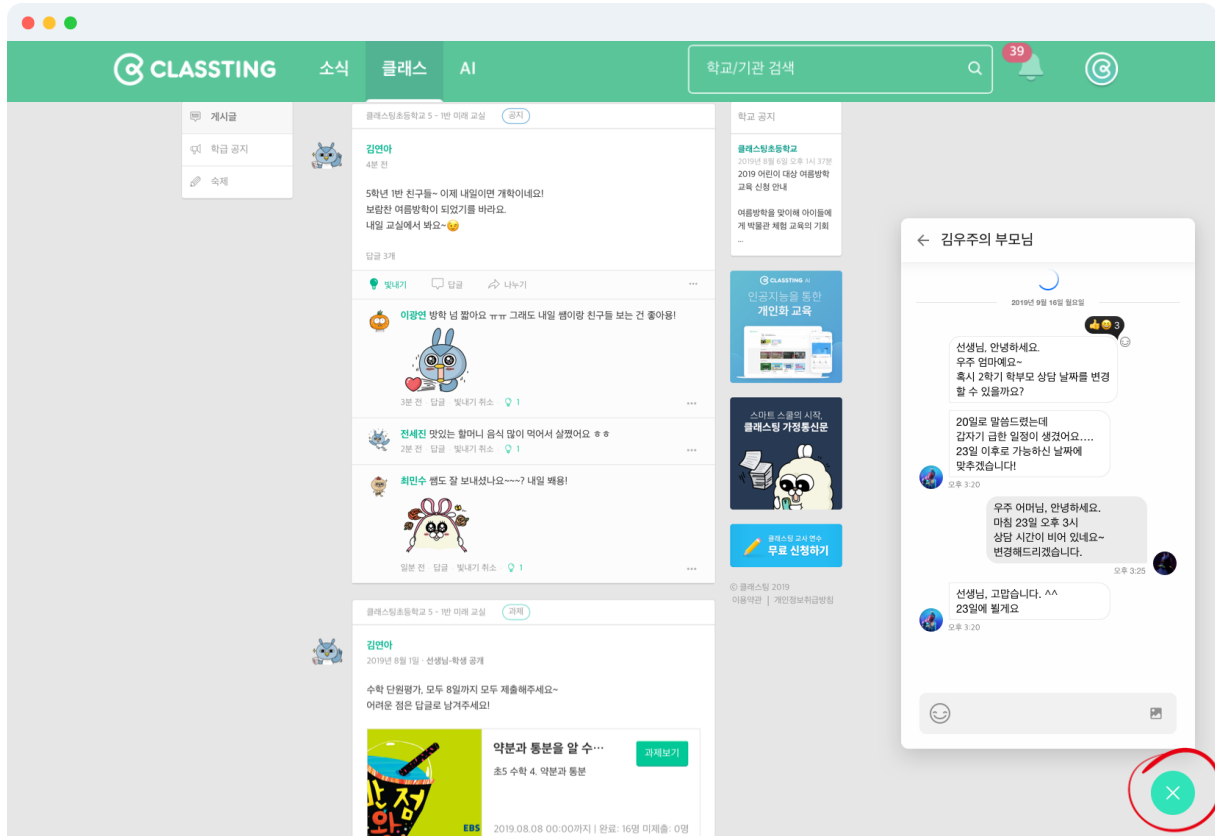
CLASSTING 소식 클래스 AI 학교/기관 검색 39

게시글
학급 공지
숙제

클래스팅초등학교 5 - 1반 미래 교실 공지

김연아
4분 전

5학년 1반 친구들~ 이제 내일이면 개학이네요!
보람찬 여름방학이 되었기를 바라요.
내일 교실에서 봐요~😉

답글 3개

빛내기 답글 나누기

이광연 방학 넘 짧아요 ㅠㅠ 그래도 내일 쌤이랑 친구들 보는 건 좋아용!
3분 전 · 답글 · 빛내기 취소 · 1

전세진 맛있는 할머니 음식 많이 먹어서 살쪘어요 ㅎㅎ
2분 전 · 답글 · 빛내기 취소 · 1

최민수 쌤도 잘 보내셨나요~~~? 내일 봬용!
일분 전 · 답글 · 빛내기 취소 · 1

클래스팅초등학교 5 - 1반 미래 교실 과제

김연아
2019년 8월 1일 · 선생님-학생 공개

수학 단원평가, 모두 8일까지 모두 제출해주세요~
어려운 점은 답글로 남겨주세요!

약분과 통분을 알 수…
초5 수학 4. 약분과 통분
과제보기
EBS
2019.08.08 00:00까지 | 완료: 16명 미제출: 0명

학교 공지
클래스팅초등학교
2019년 8월 6일 오후 1시 37분
2019 어린이 대상 여름방학 교육 신청 안내

여름방학을 맞이해 아이들에게 박물관 체험 교육의 기회 ...

CLASSTING AI
인공지능을 통한
개인화 교육

스마트 스쿨의 시작,
클래스팅 가정통신문

클래스팅 교사 연수
무료 신청하기

© 클래스팅 2019
이용약관 | 개인정보취급방침

← 김우주의 부모님
2019년 9월 16일 월요일
3
선생님, 안녕하세요.
우주 엄마예요~
혹시 2학기 학부모 상담 날짜를 변경할 수 있을까요?
20일로 말씀드렸는데
갑자기 급한 일정이 생겼어요….
23일 이후로 가능하신 날짜에 맞추겠습니다!
오후 3:20
우주 어머님, 안녕하세요.
마침 23일 오후 3시
상담 시간이 비어 있네요~
변경해드리겠습니다.
오후 3:25
선생님, 고맙습니다. ^^
23일에 뵐게요
오후 3:20